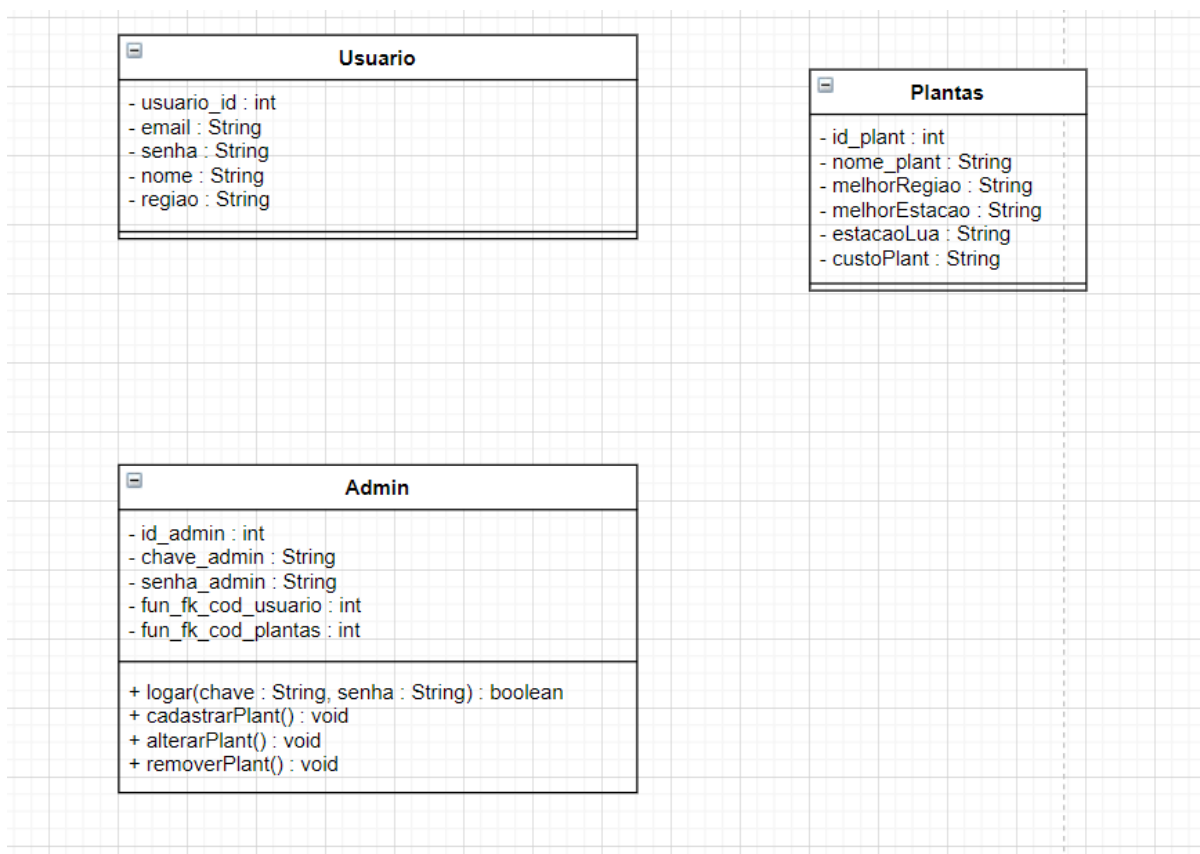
Usuario

- usuario_id : int
- email : String
- senha : String
- nome : String
- regiao : String

Plantas

- id_plant : int
- nome_plant : String
- melhorRegiao : String
- melhorEstacao : String
- estacaoLua : String
- custoPlant : String

Admin

- id_admin : int
- chave_admin : String
- senha_admin : String
- fun_fk_cod_usuario : int
- fun_fk_cod_plantas : int

+ logar(chave : String, senha : String) : boolean
+ cadastrarPlant() : void
+ alterarPlant() : void
+ removerPlant() : void